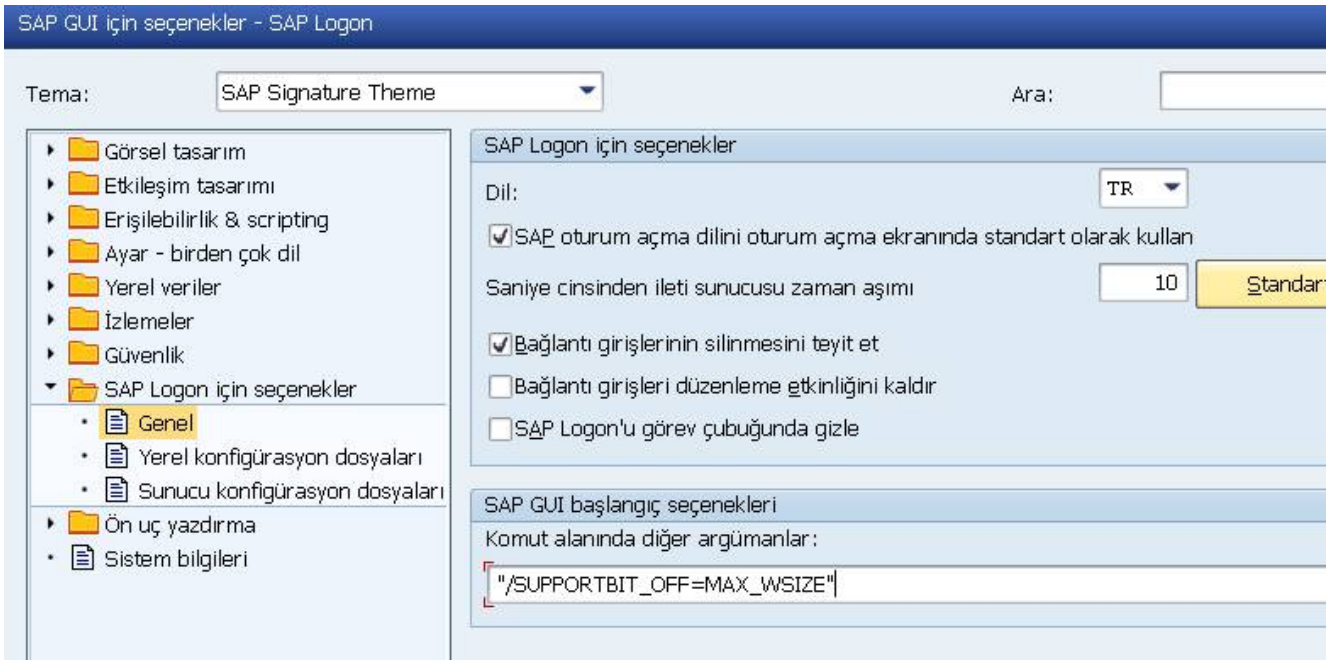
SAP GUI için seçenekler - SAP Logon

Tema: SAP Signature Theme

Ara:

Görsel tasarım
Etkileşim tasarımı
Erişilebilirlik & scripting
Ayar - birden çok dil
Yerel veriler
İzlemeler
Güvenlik
SAP Logon için seçenekler
Genel
Yerel konfigürasyon dosyaları
Sunucu konfigürasyon dosyaları
Ön uç yazdırma
Sistem bilgileri

SAP Logon için seçenekler

Dil: TR

SAP oturum açma dilini oturum açma ekranında standart olarak kullan

Saniye cinsinden ileti sunucusu zaman aşımı 10 Standar

Bağlantı girişlerinin silinmesini teyit et

Bağlantı girişleri düzenleme etkinliğini kaldır

SAP Logon'u görev çubuğunda gizle

SAP GUI başlangıç seçenekleri

Komut alanında diğer argümanlar:

"/SUPPORTBIT_OFF=MAX_WSIZE"